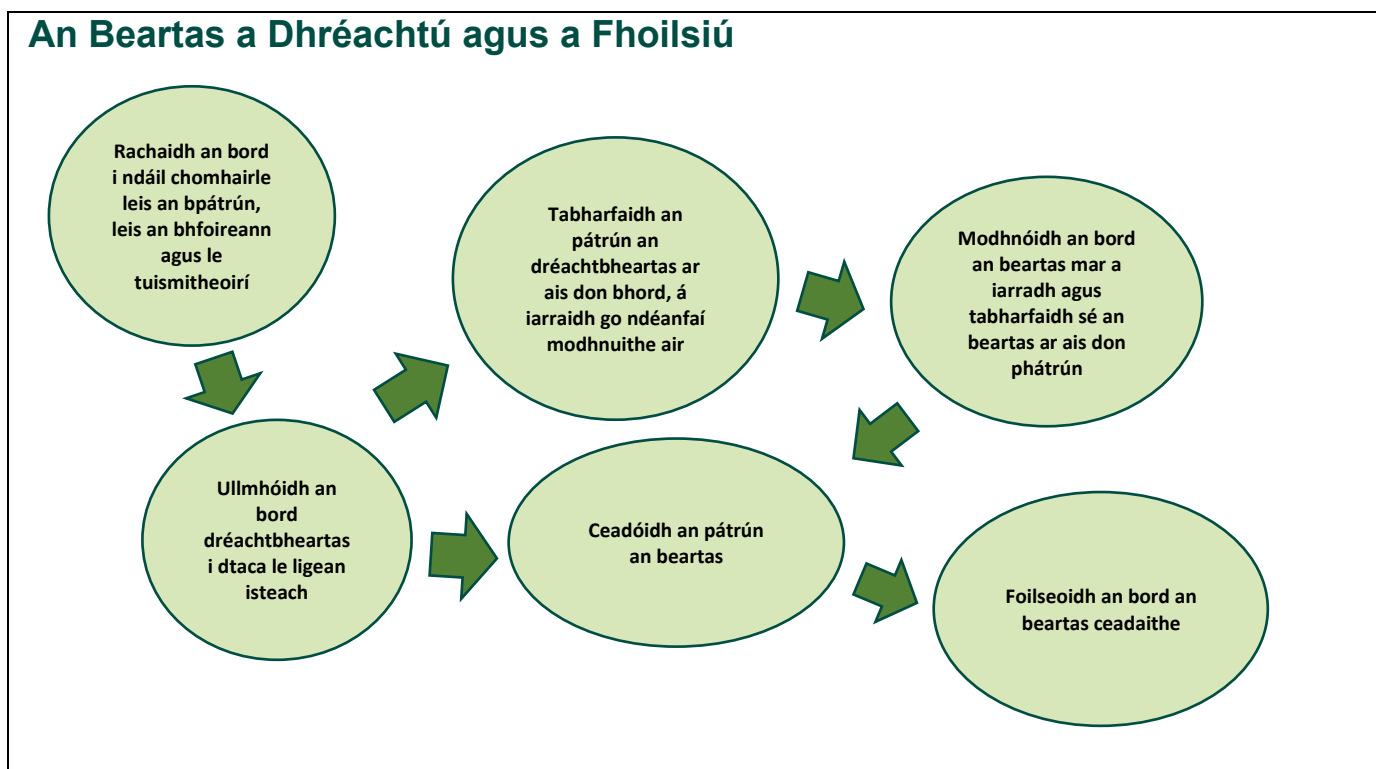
An Beartas a Dhréachtú agus a Fhoilsiú

Rachaidh an bord i ndáil chomhairle leis an bpátrún, leis an bhfoireann agus le tuismitheoirí

Ullmhóidh an bord dréachtbheartas i dtaca le ligean isteach

Tabharfaidh an pátrún an dréachtbheartas ar ais don bhord, á iarraidh go ndéanfaí modhnuithe air

Modhnóidh an bord an beartas mar a iarradh agus tabharfaidh sé an beartas ar ais don phátrún

Ceadóidh an pátrún an beartas

Foilseoidh an bord an beartas ceadaithe